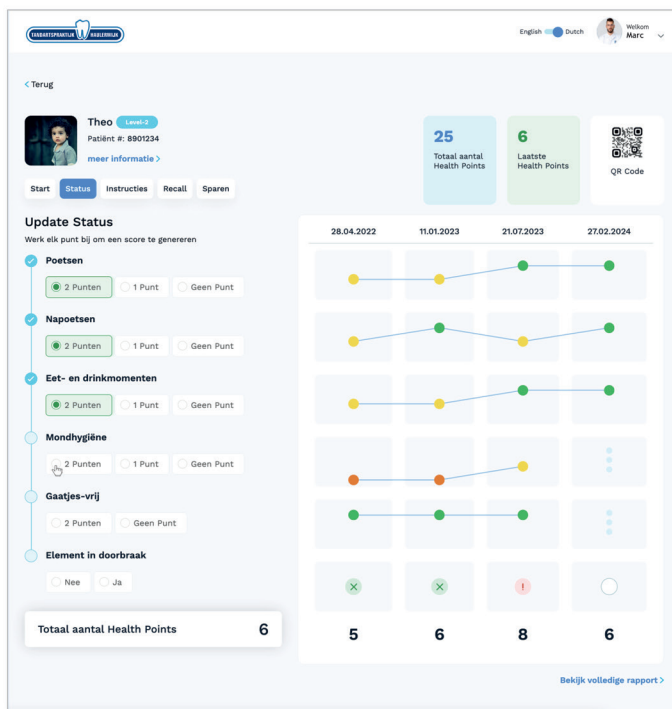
TANDARTSPRAKTIJK HAARLEMMER

English Dutch

Welkom
Marc

< Terug

Theo Level-2
Patiënt #: 8901234
meer informatie >

25
Totaal aantal Health Points

6
Laatste Health Points

QR Code

Start Status Instructies Recall Sparen

Update Status
Werk elk punt bij om een score te genereren

Poetsen
2 Punten 1 Punt Geen Punt

Napoetsen
2 Punten 1 Punt Geen Punt

Eet- en drinkmomenten
2 Punten 1 Punt Geen Punt

Mondhygiëne
2 Punten 1 Punt Geen Punt

Gaatjes-vrij
2 Punten Geen Punt

Element in doorbraak
Nee Ja

Totaal aantal Health Points 6

| 28.04.2022 | 11.01.2023 | 21.07.2023 | 27.02.2024 |
|---|---|---|---|
| 5 | 6 | 8 | 6 |

Bekijk volledige rapport >